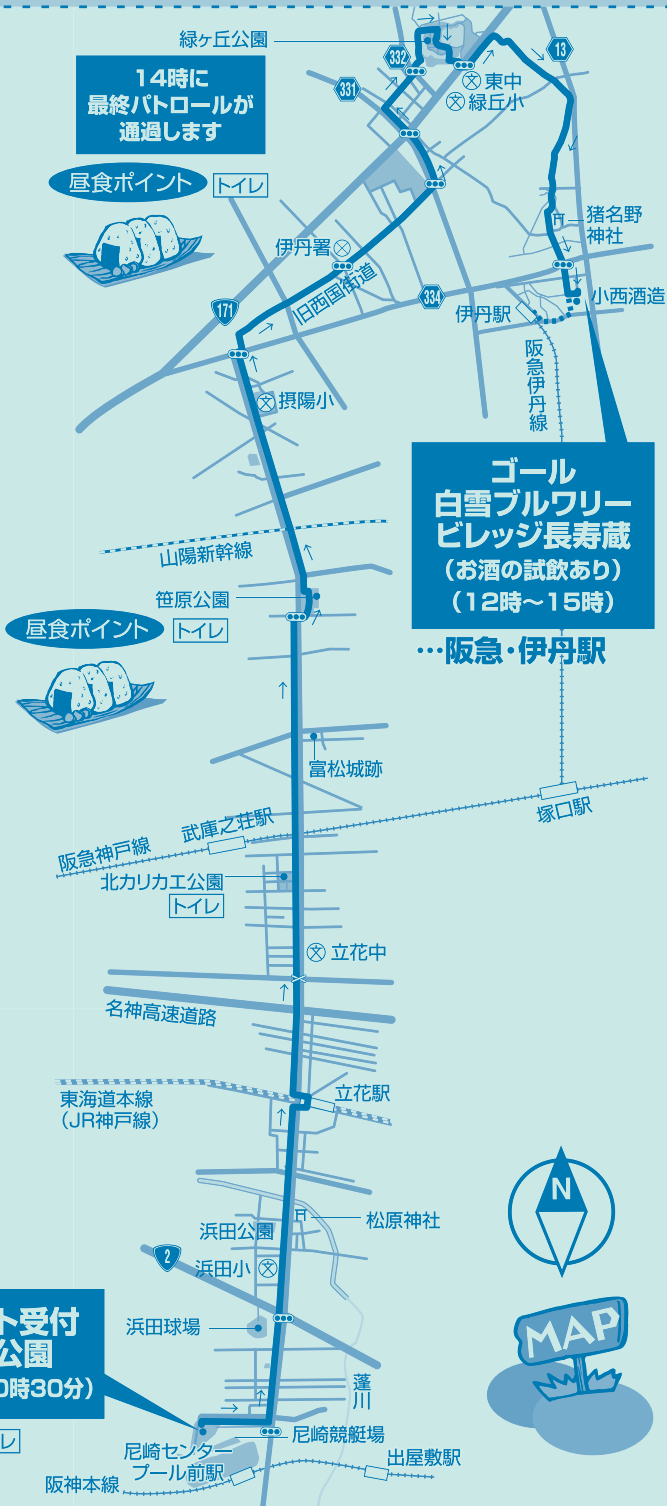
緑ヶ丘公園
332
13
14時に
最終パトロールが
通過します
331
東中
緑丘小
昼食ポイント
トイレ
猪名野
神社
伊丹署
旧西国街道
171
334
伊丹駅
小西酒造
阪急伊丹線
摂陽小
ゴール
白雪ブルワリー
ビレッジ長寿蔵
(お酒の試飲あり)
(12時～15時)
…阪急・伊丹駅
山陽新幹線
笹原公園
昼食ポイント
トイレ
富松城跡
塚口駅
武庫之荘駅
阪急神戸線
北カリカエ公園
トイレ
立花中
名神高速道路
東海道本線
(JR神戸線)
立花駅
N
浜田公園
松原神社
2
浜田小
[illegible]ト受付
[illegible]公園
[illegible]0時30分)
浜田球場
MAP
蓬川
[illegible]レ
尼崎センター
プール前駅
尼崎競艇場
出屋敷駅
阪神本線